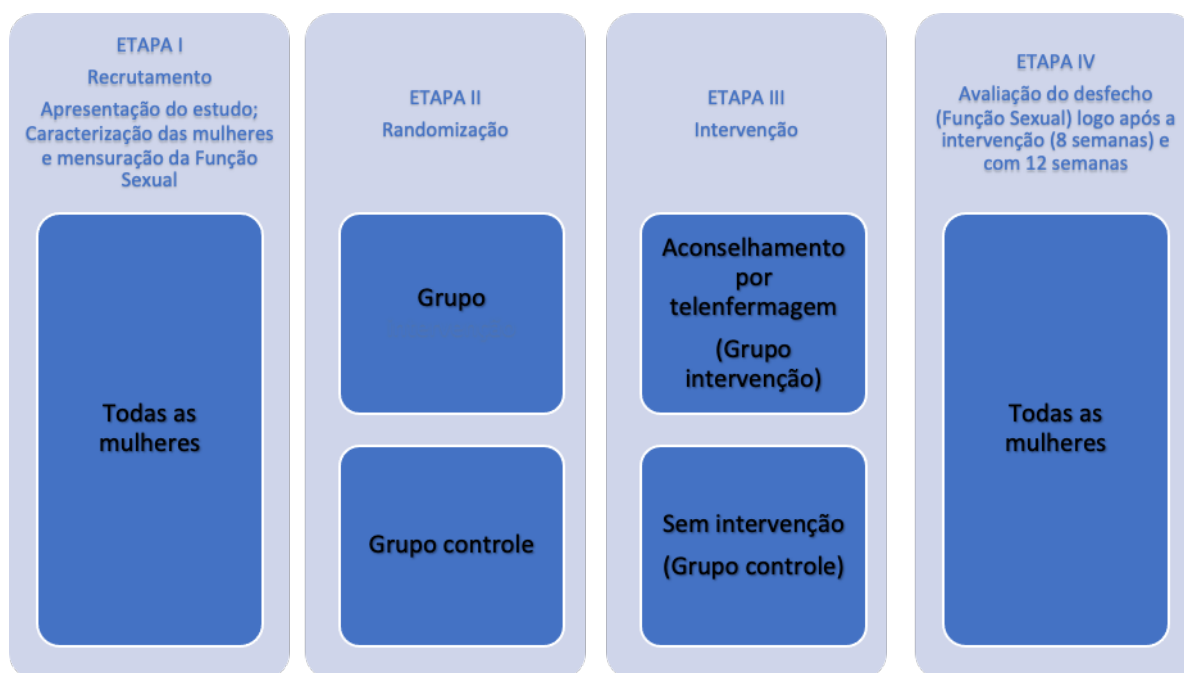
ETAPA I

Recrutamento

Apresentação do estudo; Caracterização das mulheres e mensuração da Função Sexual

Todas as mulheres

ETAPA II

Randomização

Grupo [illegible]

Grupo controle

ETAPA III

Intervenção

Aconselhamento por telenfermagem

(Grupo intervenção)

Sem intervenção

(Grupo controle)

ETAPA IV

Avaliação do desfecho (Função Sexual) logo após a intervenção (8 semanas) e com 12 semanas

Todas as mulheres